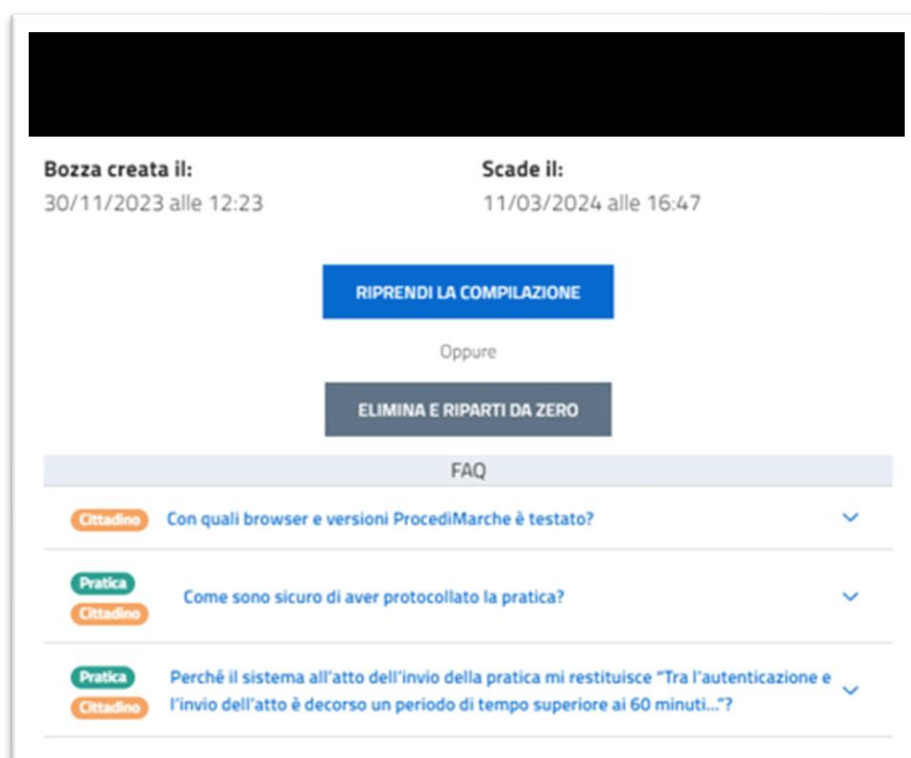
Bozza creata il:
30/11/2023 alle 12:23

Scade il:
11/03/2024 alle 16:47

RIPRENDI LA COMPILAZIONE

Oppure

ELIMINA E RIPARTI DA ZERO

FAQ

Cittadino Con quali browser e versioni ProcediMarche è testato?

Pratica
Cittadino Come sono sicuro di aver protocollato la pratica?

Pratica
Cittadino Perché il sistema all'atto dell'invio della pratica mi restituisce "Tra l'autenticazione e l'invio dell'atto è decorso un periodo di tempo superiore ai 60 minuti..."?